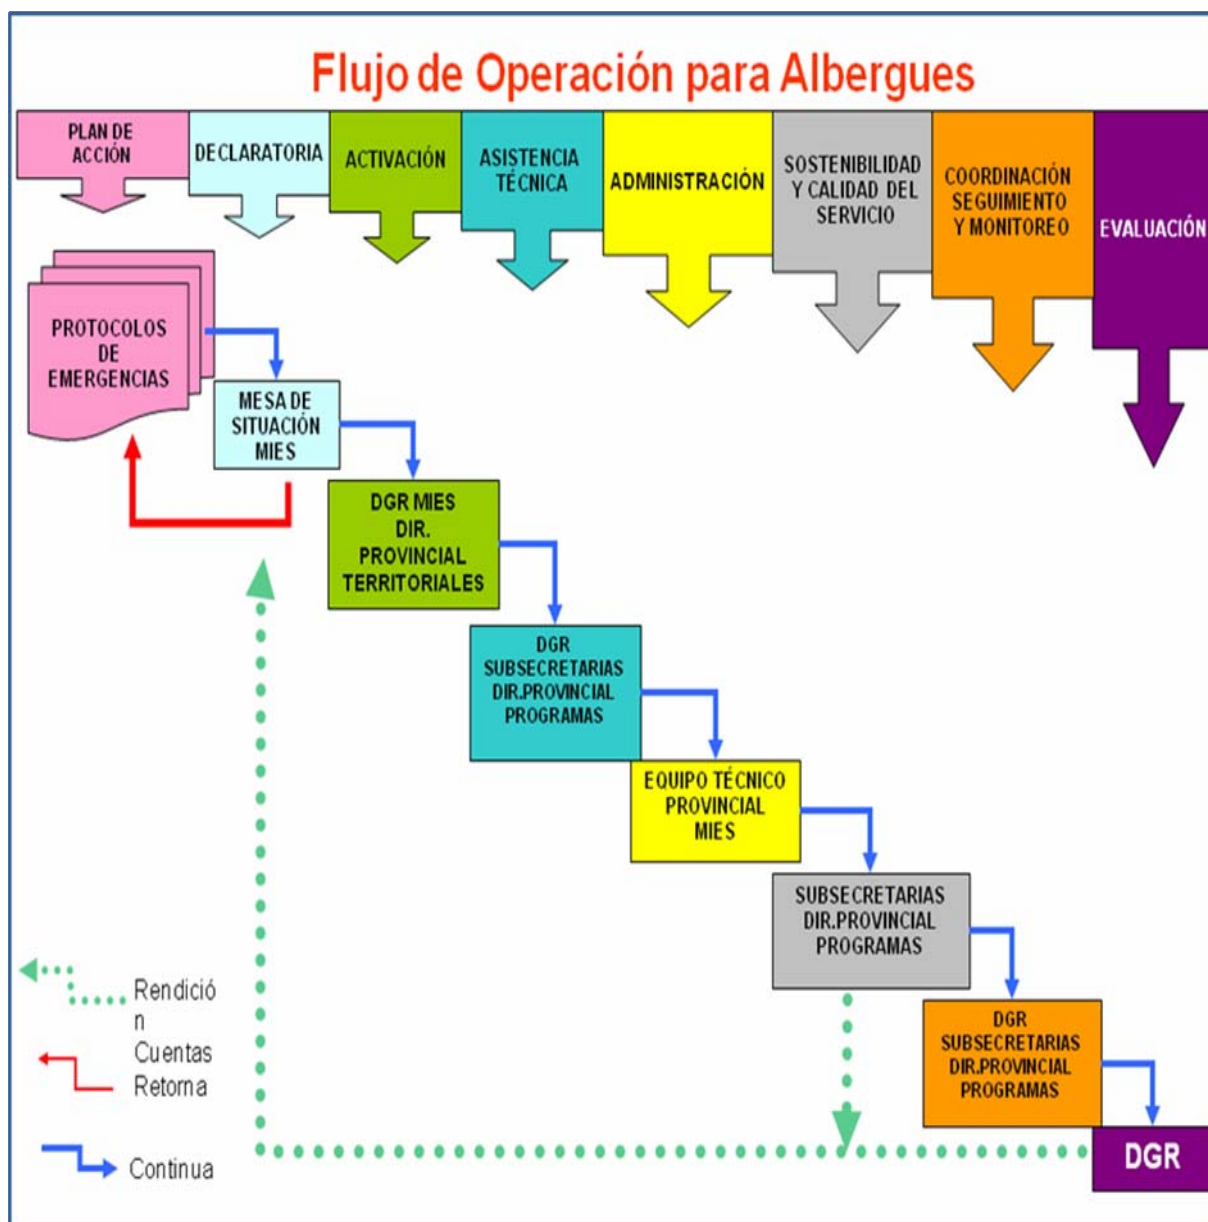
Flujo de Operación para Albergues

PLAN DE ACCIÓN

DECLARATORIA

ACTIVACIÓN

ASISTENCIA TÉCNICA

ADMINISTRACIÓN

SOSTENIBILIDAD Y CALIDAD DEL SERVICIO

COORDINACIÓN SEGUIMIENTO Y MONITOREO

EVALUACIÓN

PROTOCOLOS DE EMERGENCIAS

MESA DE SITUACIÓN MIES

DGR MIES DIR. PROVINCIAL TERRITORIALES

DGR SUBSECRETARIAS DIR.PROVINCIAL PROGRAMAS

EQUIPO TÉCNICO PROVINCIAL MIES

SUBSECRETARIAS DIR.PROVINCIAL PROGRAMAS

DGR SUBSECRETARIAS DIR.PROVINCIAL PROGRAMAS

DGR

Rendición Cuentas

Retorna

Continua